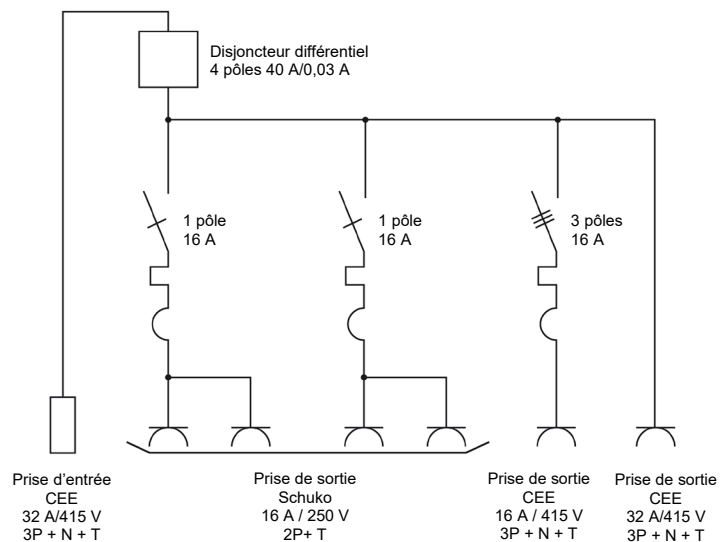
Disjoncteur différentiel
4 pôles 40 A/0,03 A

1 pôle
16 A

1 pôle
16 A

3 pôles
16 A

Prise d'entrée
CEE
32 A/415 V
3P + N + T

Prise de sortie
Schuko
16 A / 250 V
2P+ T

Prise de sortie
CEE
16 A / 415 V
3P + N + T

Prise de sortie
CEE
32 A/415 V
3P + N + T